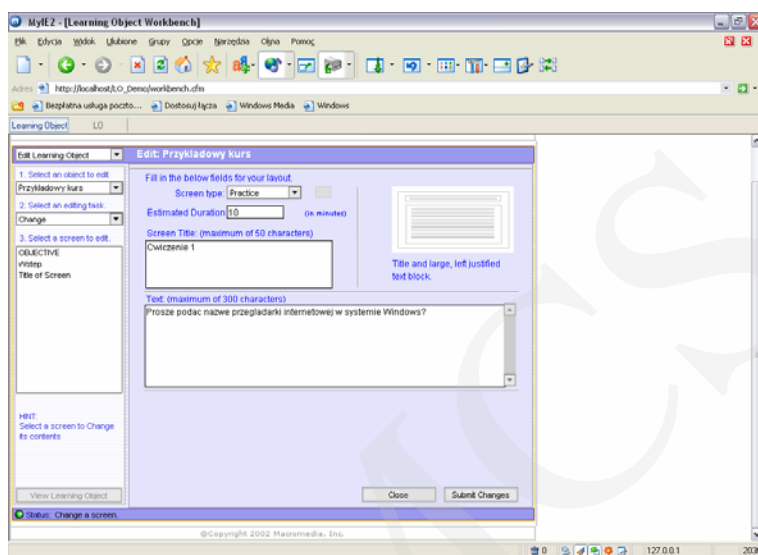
MyIE2 - [Learning Object Workbench]

Plik Edycja Widok Ulubione Grupy Opcje Narzędzia Okna Pomoc

Adres http://localhost/LO_Demo/workbench.cfm

Bezpłatna usługa poczto... Dostosuj łącza Windows Media Windows

Learning Object LO

Edit Learning Object

Edit: Przykladowy kurs

1. Select an object to edit:
Przykladowy kurs
2. Select an editing task:
Change
3. Select a screen to edit.
OBJECTIVE
Wstep
Title of Screen

HINT:
Select a screen to Change its contents

View Learning Object

Fill in the below fields for your layout.
Screen type: Practice
Estimated Duration 10 (in minutes)
Screen Title: (maximum of 50 characters)
Cwiczenia 1

Title and large, left justified text block.

Text: (maximum of 300 characters)
Prosze podac nazwe przegladarki internetowej w systemie Windows?

Close Submit Changes

Status: Change a screen.

@Copyright 2002 Macromedia, Inc.

0 127.0.0.1 200